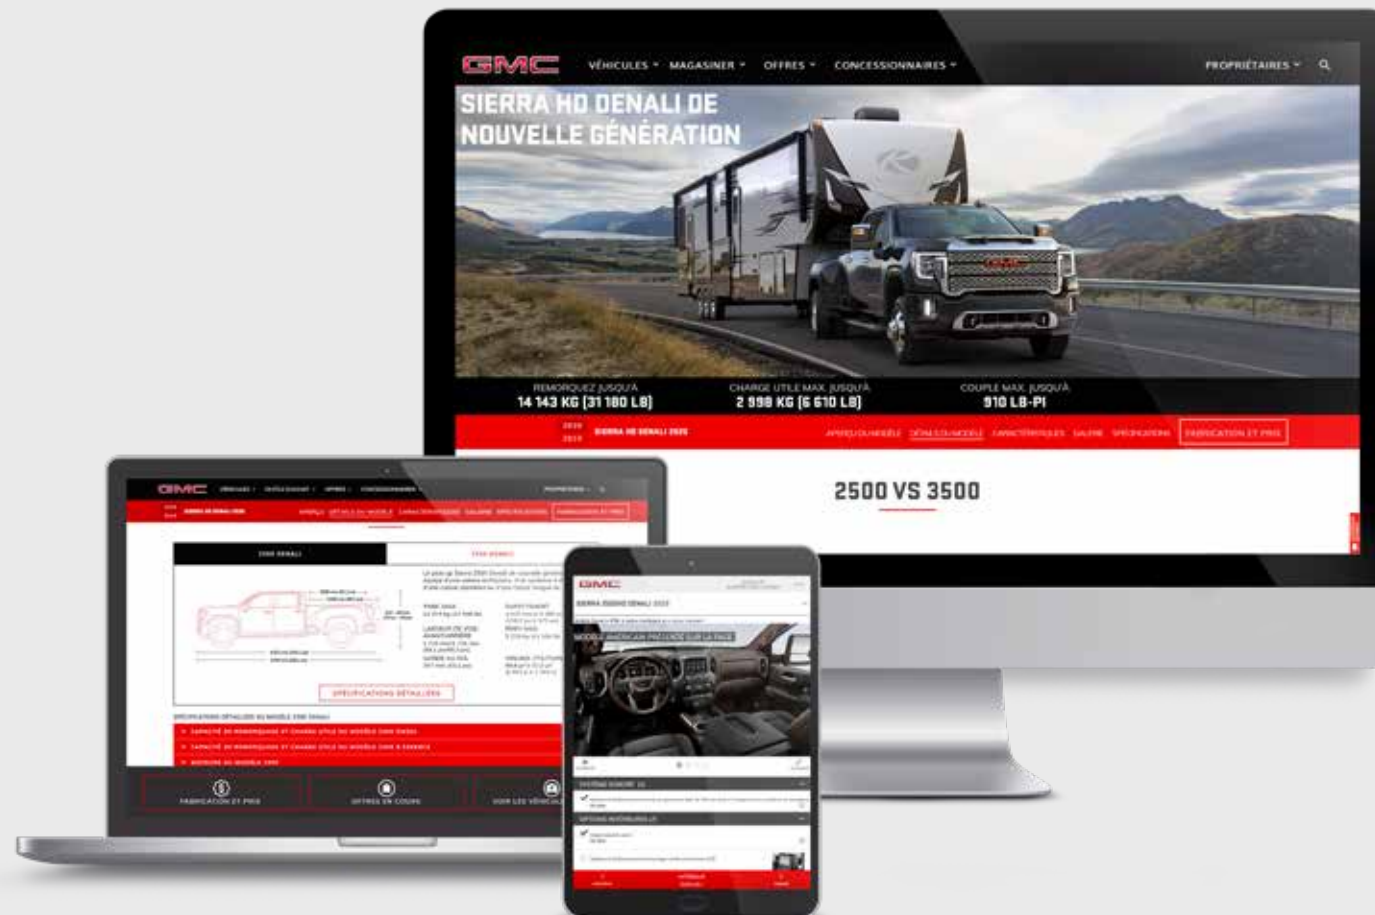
GMC VÉHICULES MAGASINER OFFRES CONCESSIONNAIRES PROPRIÉTAIRES

SIERRA HD DENALI DE NOUVELLE GÉNÉRATION

REMORQUEZ JUSQU'À
14 143 KG [31 180 LB]

CHARGE UTILE MAX. JUSQU'À
2 998 KG [6 610 LB]

COUPLE MAX. JUSQU'À
910 LB-PI

SIERRA HD DENALI 2020

APERÇU DU MODÈLE DÉTAILS DU MODÈLE CARACTÉRISTIQUES GALERIE SPÉCIFICATIONS FABRICATION ET PRIX

2500 VS 3500

GMC

SIERRA HD DENALI 2020

APERÇU DÉTAILS DU MODÈLE CARACTÉRISTIQUES GALERIE SPÉCIFICATIONS FABRICATION ET PRIX

2500 DENALI 3500 DENALI

SPÉCIFICATIONS DÉTAILLÉES

SPÉCIFICATIONS DÉTAILLÉES DU MODÈLE 2500 DENALI

FABRICATION ET PRIX OFFRES EN COURS VOIR LES VÉHICULES

GMC

SIERRA 2500HD DENALI 2020

MODÈLE AMÉRICAIN PRÉSENTÉ SUR LA PAGE